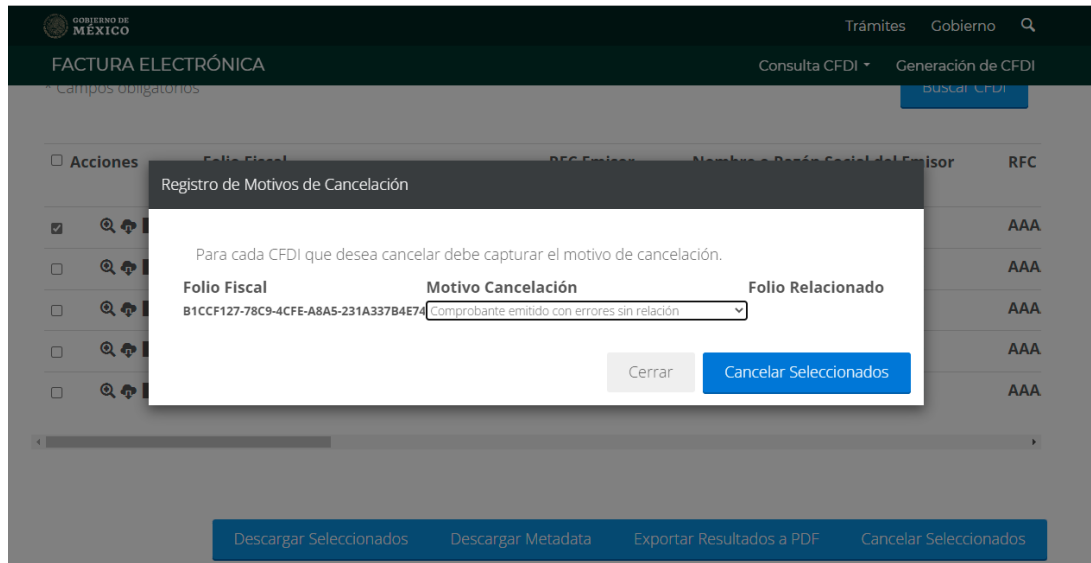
GOBIERNO DE MÉXICO

Trámites Gobierno

FACTURA ELECTRÓNICA

Consulta CFDI Generación de CFDI

* Campos obligatorios

Buscar CFDI

Acciones

RFC

AAA

AAA

AAA

AAA

AAA

Registro de Motivos de Cancelación

Para cada CFDI que desea cancelar debe capturar el motivo de cancelación.

| Folio Fiscal | Motivo Cancelación | Folio Relacionado |
|---|---|---|
| B1CCF127-78C9-4CFE-A8A5-231A337B4E74 | Comprobante emitido con errores sin relación | |

Cerrar

Cancelar Seleccionados

Descargar Seleccionados Descargar Metadata Exportar Resultados a PDF Cancelar Seleccionados